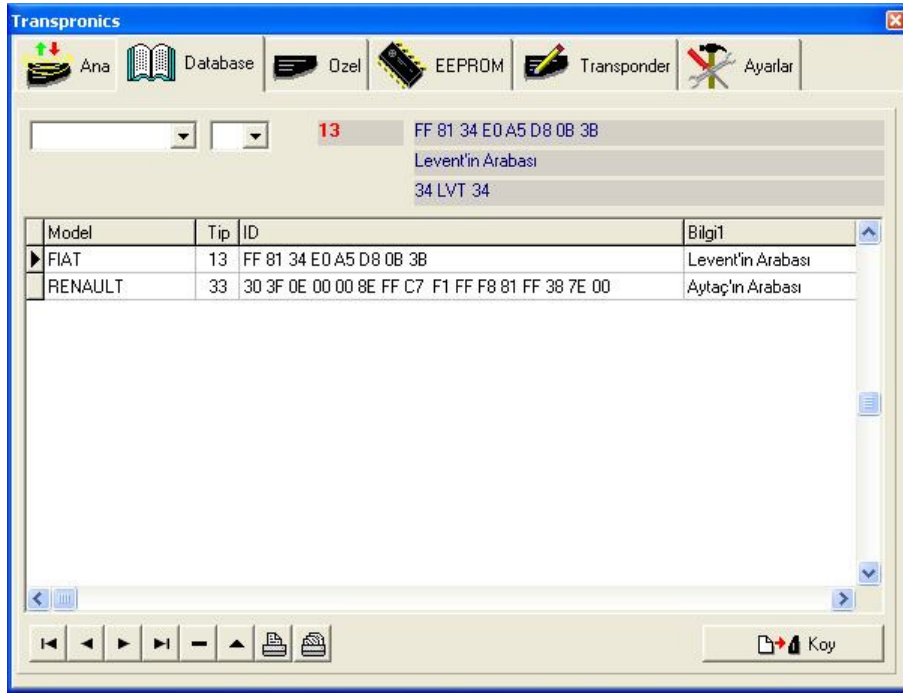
Transpronics

Ana Database Ozel EEPROM Transponder Ayarlar

13 FF 81 34 E0 A5 D8 0B 3B

Levent'in Arabası

34 LVT 34

| Model | Tip | ID | Bilgi1 |
|---|---|---|---|
| FIAT | 13 | FF 81 34 E0 A5 D8 0B 3B | Levent'in Arabası |
| RENAULT | 33 | 30 3F 0E 00 00 8E FF C7 F1 FF F8 81 FF 38 7E 00 | Aytaç'ın Arabası |

Koy